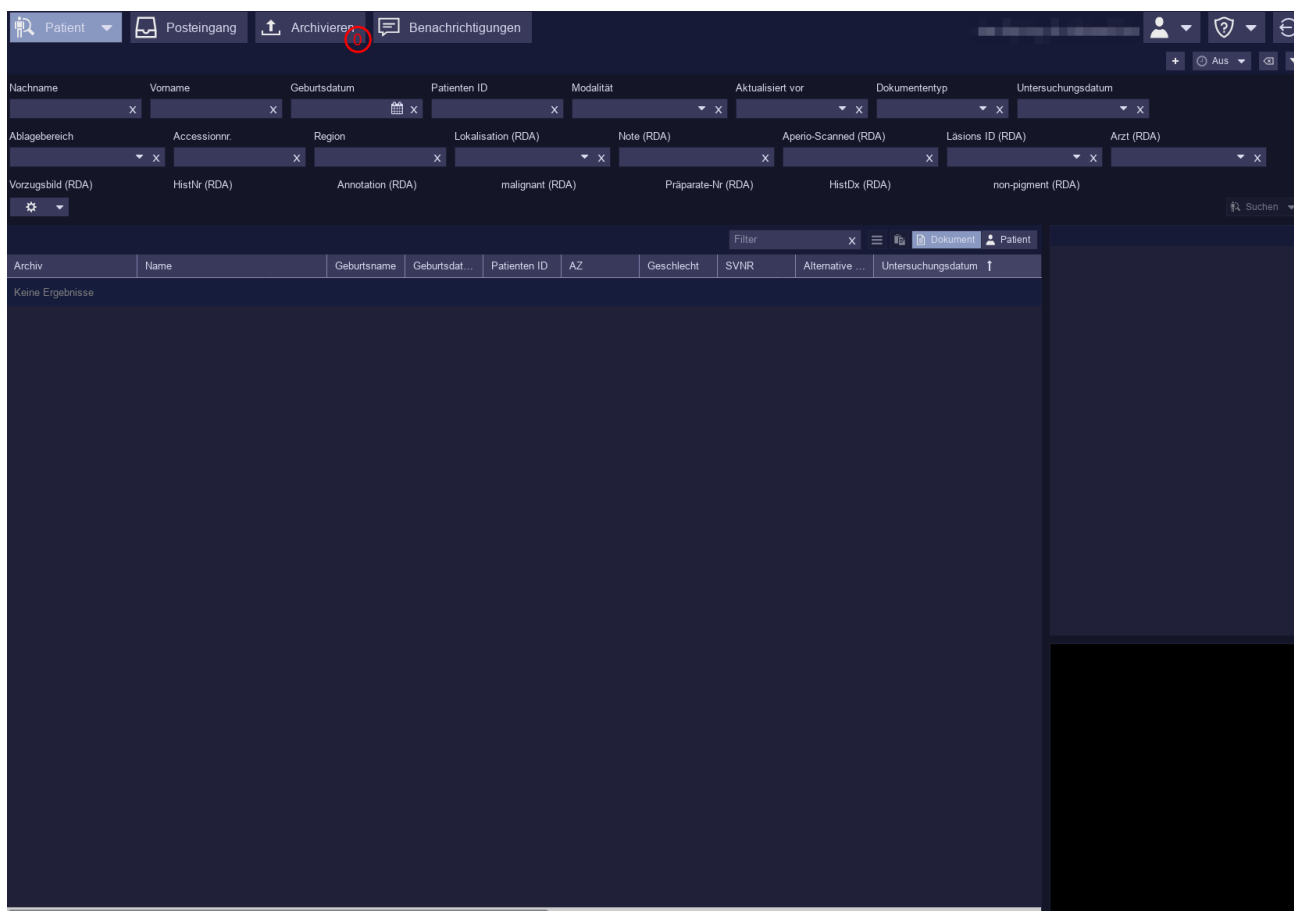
Patient Posteingang Archivieren 0 Benachrichtigungen

+ Aus

Nachname Vorname Geburtsdatum Patienten ID Modalität Aktualisiert vor Dokumententyp Untersuchungsdatum

Ablagebereich Accessionnr. Region Lokalisation (RDA) Note (RDA) Aperio-Scanned (RDA) Läsions ID (RDA) Arzt (RDA)

Vorzugsbild (RDA) HistNr (RDA) Annotation (RDA) malignant (RDA) Präparate-Nr (RDA) HistDx (RDA) non-pigment (RDA)

Suchen

Filter Dokument Patient

| Archiv | Name | Geburtsname | Geburtsdat... | Patienten ID | AZ | Geschlecht | SVNR | Alternative ... | Untersuchungsdatum |
|---|---|---|---|---|---|---|---|---|---|
| Keine Ergebnisse | | | | | | | | | |